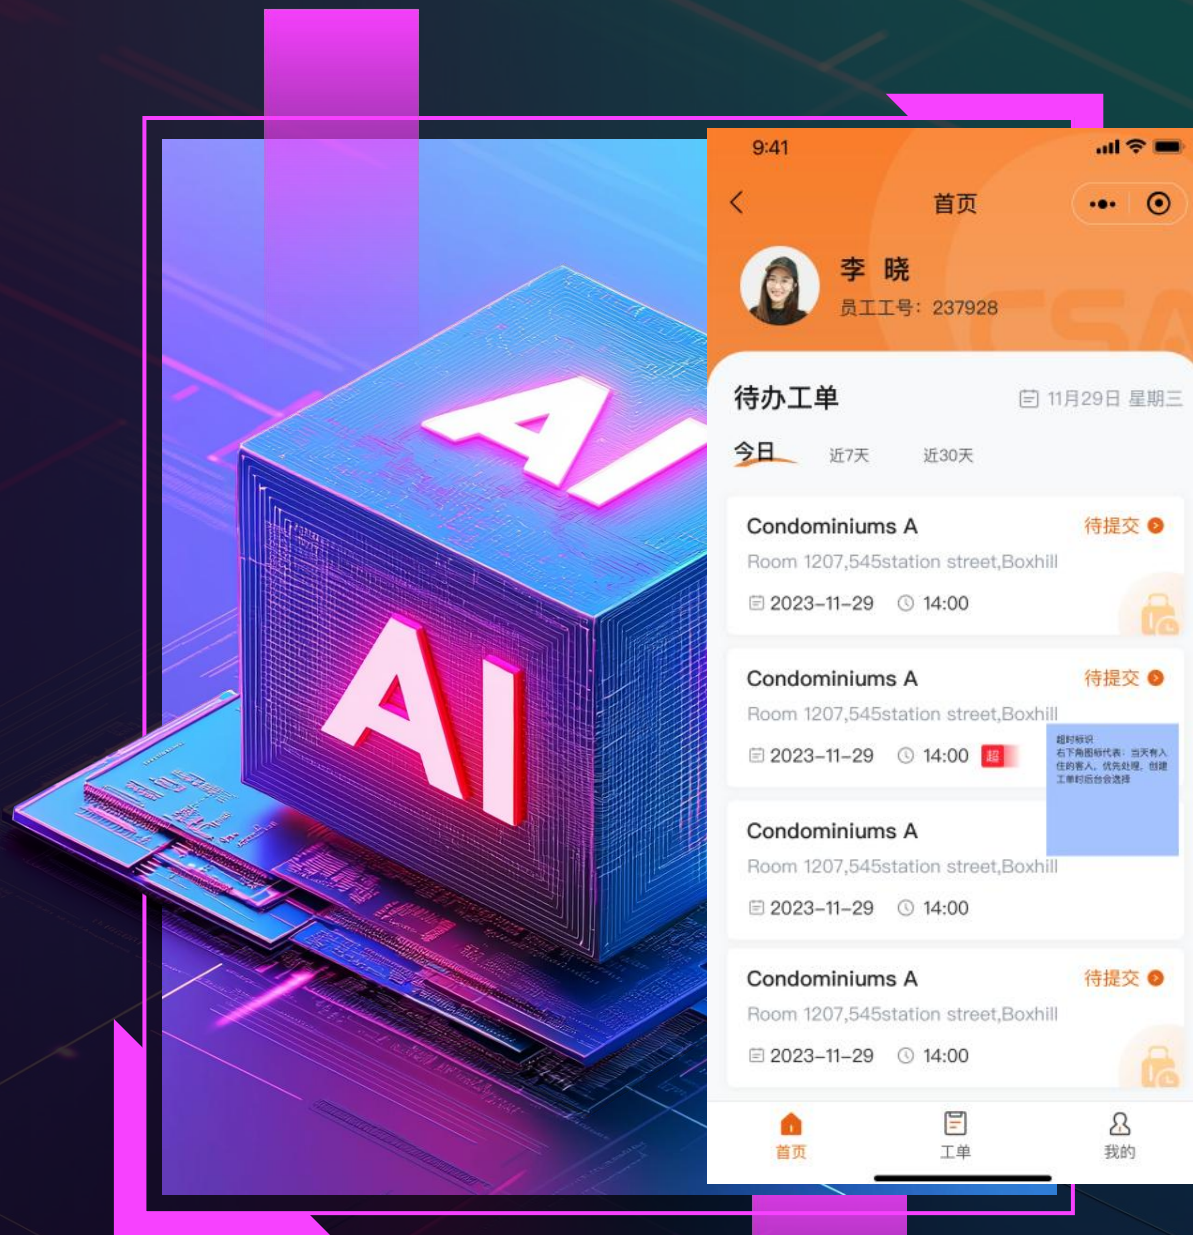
AI

AI

9:41

首页

李 晓

员工工号：237928

待办工单

11月29日 星期三

今日 近7天 近30天

Condominiums A
待提交
Room 1207,545station street,Boxhill
2023-11-29 14:00

Condominiums A
待提交
Room 1207,545station street,Boxhill
2023-11-29 14:00 超

超时标识
右下角图标代表：当天有入住的客人，优先处理，创建工单时后台会选择

Condominiums A
Room 1207,545station street,Boxhill
2023-11-29 14:00

Condominiums A
待提交
Room 1207,545station street,Boxhill
2023-11-29 14:00

首页 工单 我的